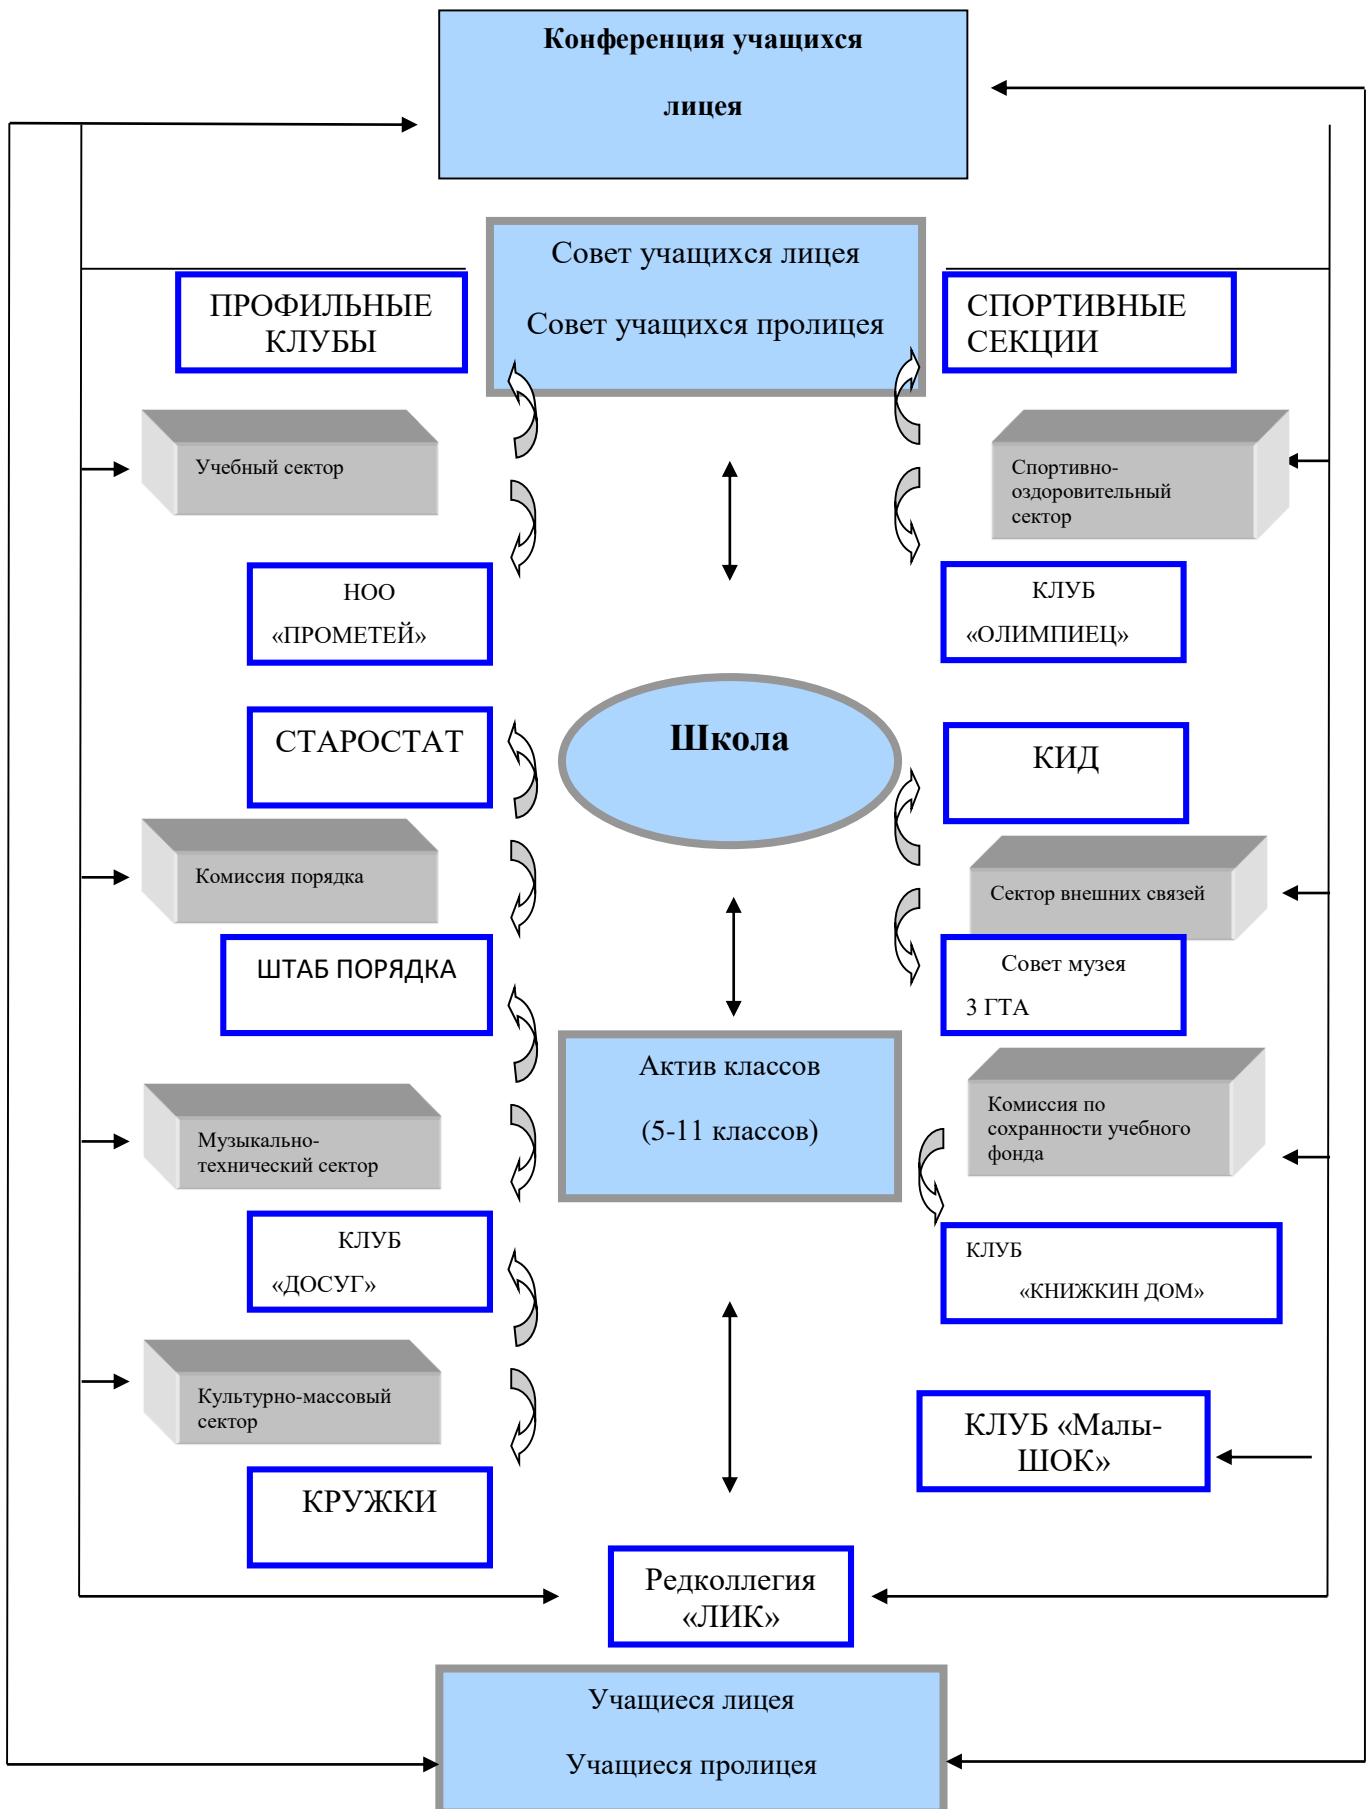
Конференция учащихся

лицея

Совет учащихся лицея

Совет учащихся пролицея

ПРОФИЛЬНЫЕ КЛУБЫ

СПОРТИВНЫЕ СЕКЦИИ

Учебный сектор

НОО

«ПРОМЕТЕЙ»

СТАРОСТАТ

Комиссия порядка

ШТАБ ПОРЯДКА

Музыкально-технический сектор

КЛУБ

«ДОСУГ»

Культурно-массовый сектор

КРУЖКИ

Школа

Актив классов

(5-11 классов)

Спортивно-оздоровительный сектор

КЛУБ

«ОЛИМПИЕЦ»

КИД

Сектор внешних связей

Совет музея

3 ГТА

Комиссия по сохранности учебного фонда

КЛУБ

«КНИЖКИН ДОМ»

КЛУБ «Малы-ШОК»

Редколлегия «ЛИК»

Учащиеся лицея

Учащиеся пролицея